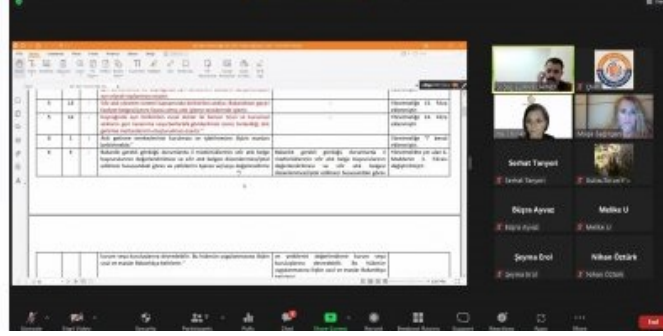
Serhat Tanyeri

Serhat Tanyeri

Büşra Ayvaz

Büşra Ayvaz

Melike U

Melike U

Şeyma Erol

Şeyma Erol

Nilhan Öztürk

Nilhan Öztürk

Yönetmeliğe 13. fıkra eklenmiştir.

Yönetmeliğe 14. fıkra eklenmiştir.

Yönetmeliğe 7. bendi eklenmiştir.

End